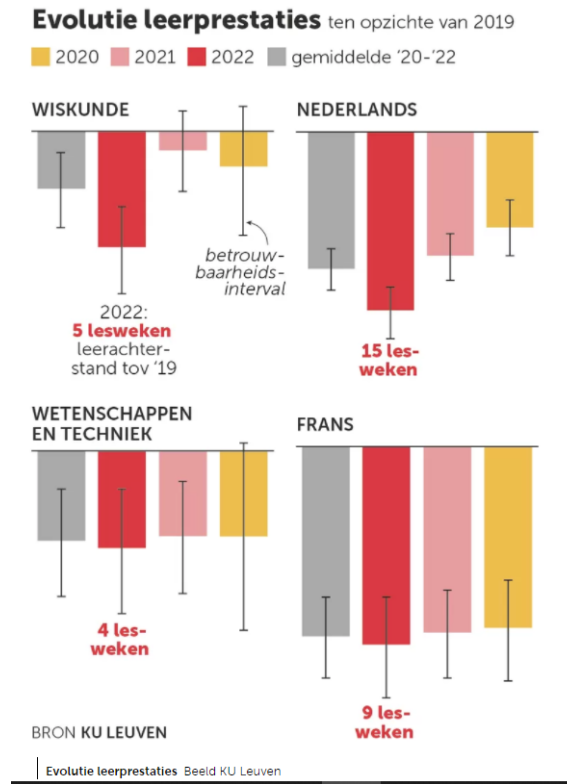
Evolutie leerprestaties ten opzichte van 2019

2020 2021 2022 gemiddelde '20-'22

WISKUNDE

betrouwbaarheidsinterval

2022:
5 lesweken
leerachterstand tov '19

NEDERLANDS

15 lesweken

WETENSCHAPPEN EN TECHNIEK

4 lesweken

FRANS

9 lesweken

BRON KU LEUVEN

Evolutie leerprestaties Beeld KU Leuven